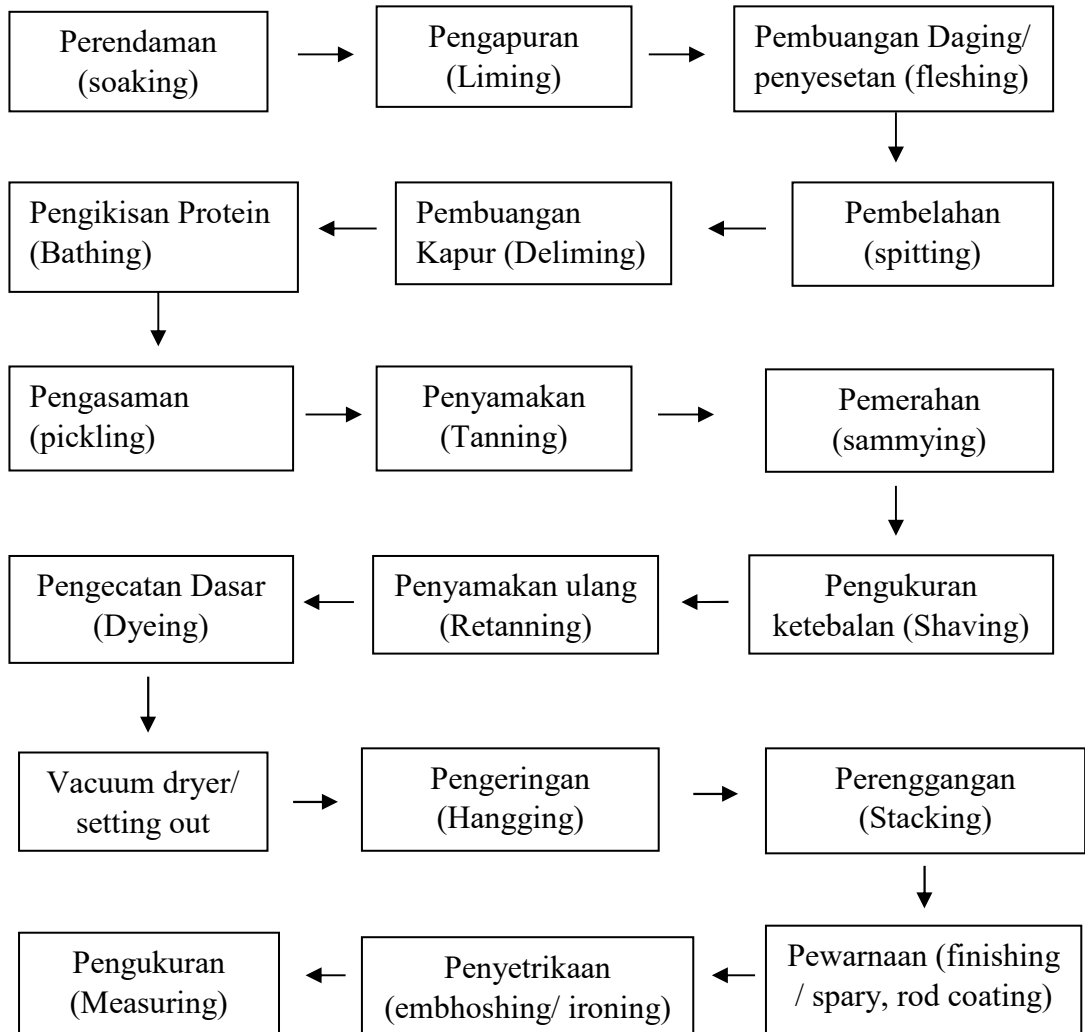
Perendaman (soaking)

Pengapuran (Liming)

Pembuangan Daging/ penyesetan (fleshing)

Pembelahan (spitting)

Pembuangan Kapur (Deliming)

Pengikisan Protein (Bathing)

Pengasaman (pickling)

Penyamakan (Tanning)

Pemerahan (sammying)

Pengukuran ketebalan (Shaving)

Penyamakan ulang (Retanning)

Pengecatan Dasar (Dyeing)

Vacuum dryer/ setting out

Pengeringan (Hangging)

Perenggangan (Stacking)

Pewarnaan (finishing / spary, rod coating)

Penyetrikaan (embhoshing/ ironing)

Pengukuran (Measuring)